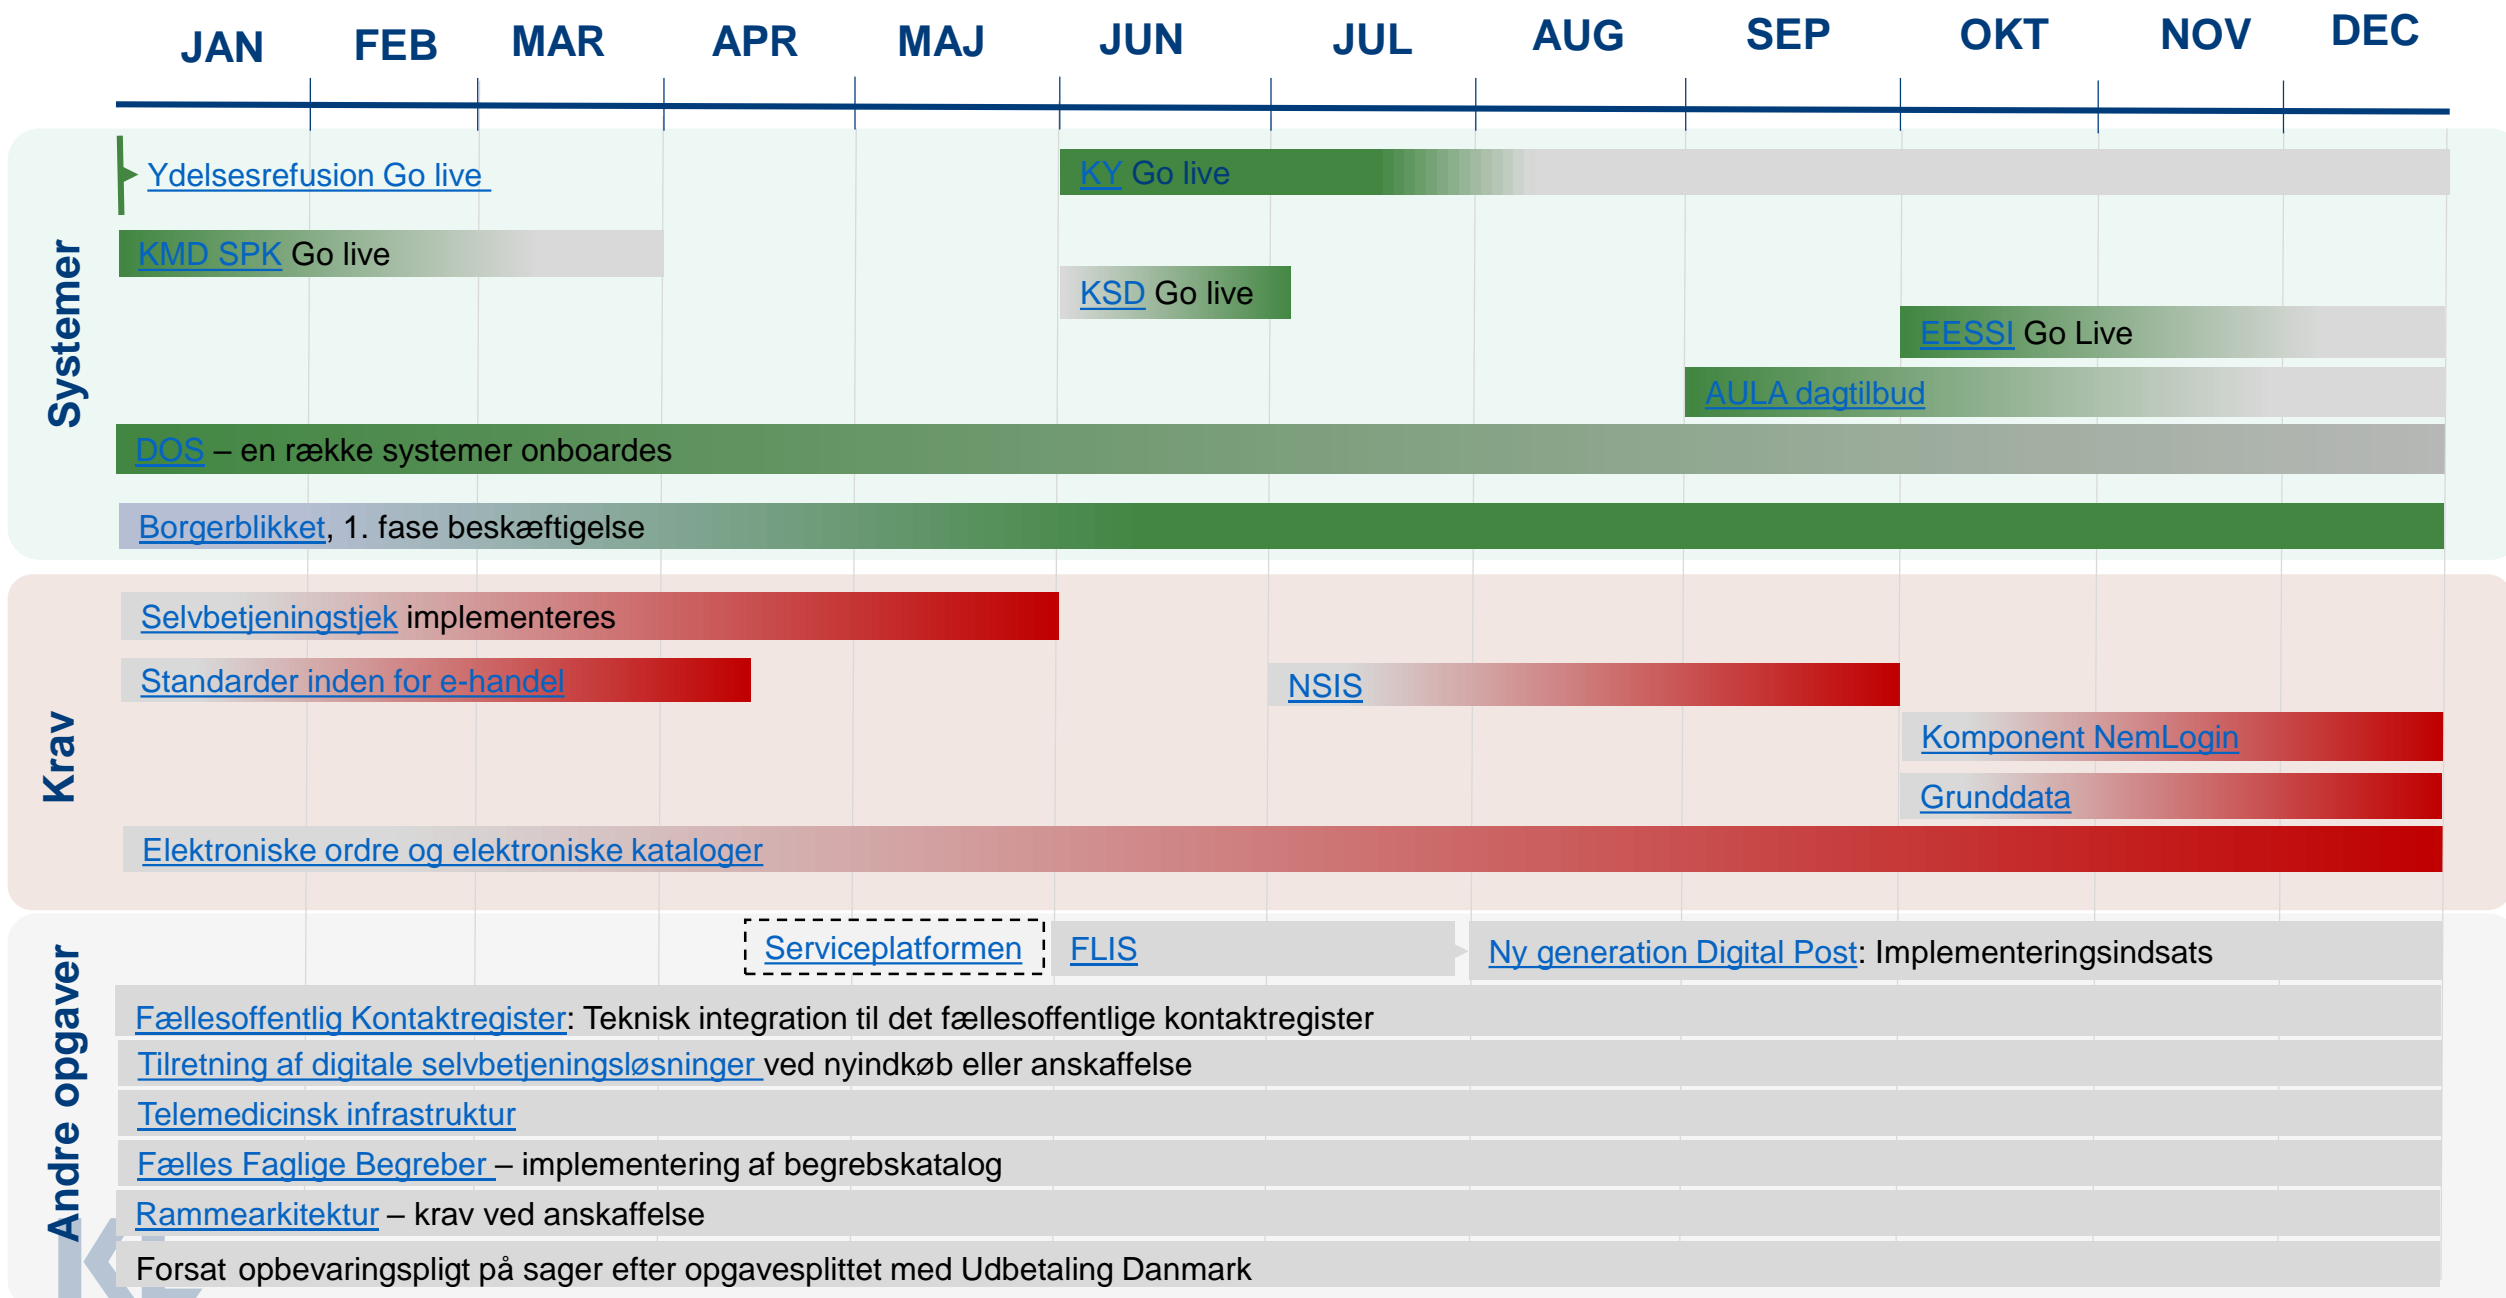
JAN FEB MAR APR MAJ JUN JUL AUG SEP OKT NOV DEC

Systemer

Ydelsesrefusion Go live

KY Go live

KMD SPK Go live

KSD Go live

EESSI Go Live

AULA dagtilbud

DOS – en række systemer onboardes

Borgerblikket, 1. fase beskæftigelse

Krav

Selvbetjeningstjek implementeres

Standarder inden for e-handel

NSIS

Komponent NemLogin

Grunddata

Elektroniske ordre og elektroniske kataloger

Andre opgaver

Serviceplatformen

FLIS

Ny generation Digital Post: Implementeringsindsats

Fællesoffentlig Kontaktregister: Teknisk integration til det fællesoffentlige kontaktregister

Tilretning af digitale selvbetjeningsløsninger ved nyindkøb eller anskaffelse

Telemedicinsk infrastruktur

Fælles Faglige Begreber – implementering af begrebskatalog

Rammearkitektur – krav ved anskaffelse

Forsat opbevaringspligt på sager efter opgavesplittet med Udbetaling Danmark